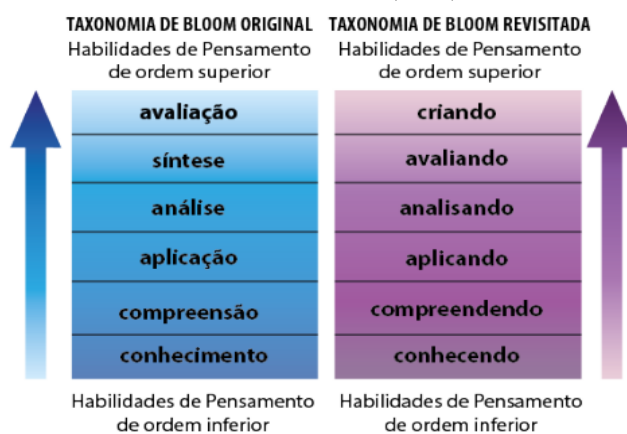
TAXONOMIA DE BLOOM ORIGINAL
Habilidades de Pensamento de ordem superior

avaliação
síntese
análise
aplicação
compreensão
conhecimento

Habilidades de Pensamento de ordem inferior

TAXONOMIA DE BLOOM REVISITADA
Habilidades de Pensamento de ordem superior

criando
avaliando
analisando
aplicando
compreendendo
conhecendo

Habilidades de Pensamento de ordem inferior